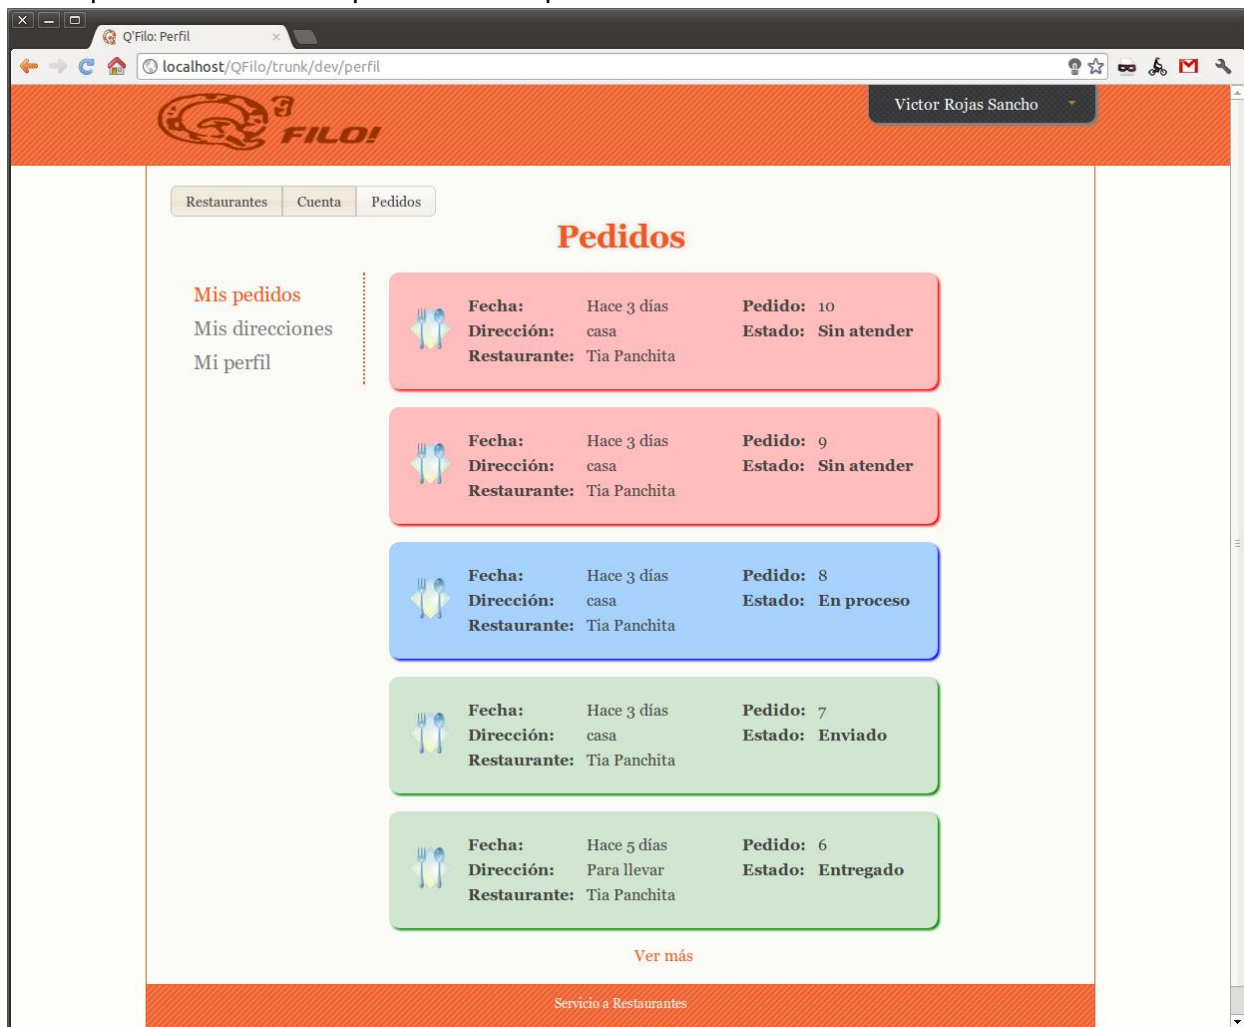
Q'Filo: Perfil

localhost/QFilo/trunk/dev/perfil

Q'FILO!

Victor Rojas Sancho

Restaurantes | Cuenta | Pedidos

Pedidos

Mis pedidos
Mis direcciones
Mi perfil

Fecha: Hace 3 días
Dirección: casa
Restaurante: Tia Panchita
Pedido: 10
Estado: Sin atender

Fecha: Hace 3 días
Dirección: casa
Restaurante: Tia Panchita
Pedido: 9
Estado: Sin atender

Fecha: Hace 3 días
Dirección: casa
Restaurante: Tia Panchita
Pedido: 8
Estado: En proceso

Fecha: Hace 3 días
Dirección: casa
Restaurante: Tia Panchita
Pedido: 7
Estado: Enviado

Fecha: Hace 5 días
Dirección: Para llevar
Restaurante: Tia Panchita
Pedido: 6
Estado: Entregado

Ver más

Servicio a Restaurantes